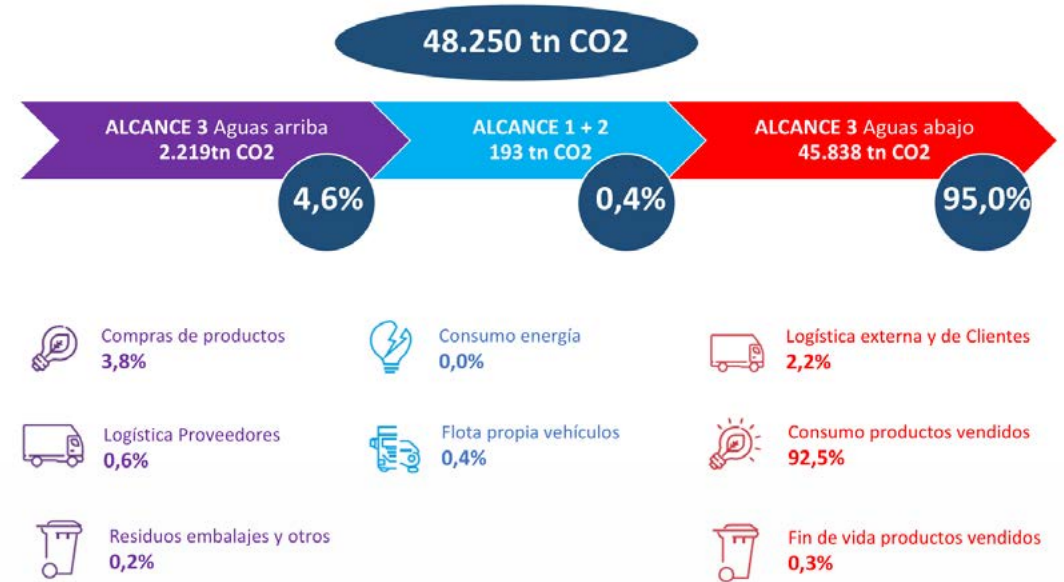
48.250 tn CO2

ALCANCE 3 Aguas arriba
2.219tn CO2

4,6%

ALCANCE 1 + 2
193 tn CO2

0,4%

ALCANCE 3 Aguas abajo
45.838 tn CO2

95,0%

Compras de productos
3,8%

Logística Proveedores
0,6%

Residuos embalajes y otros
0,2%

Consumo energía
0,0%

Flota propia vehículos
0,4%

Logística externa y de Clientes
2,2%

Consumo productos vendidos
92,5%

Fin de vida productos vendidos
0,3%